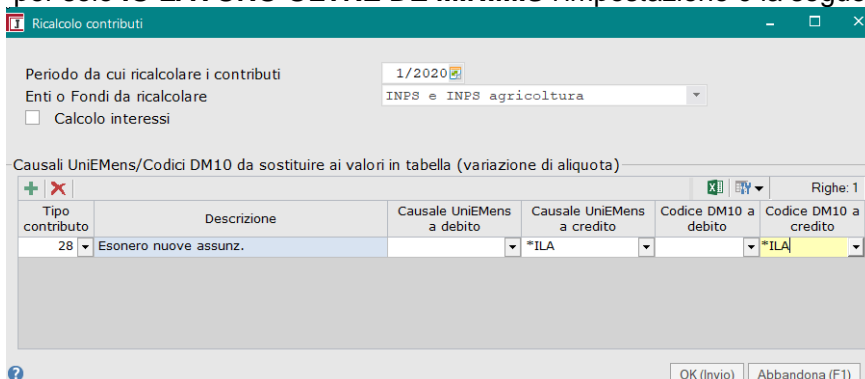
Ricalcolo contributi

Periodo da cui ricalcolare i contributi 1/2020
Enti o Fondi da ricalcolare INPS e INPS agricoltura
Calcolo interessi

Causali UniEMens/Codici DM10 da sostituire ai valori in tabella (variazione di aliquota)

Righe: 1

| Tipo contributo | Descrizione | Causale UniEMens a debito | Causale UniEMens a credito | Codice DM10 a debito | Codice DM10 a credito |
|---|---|---|---|---|---|
| 28 | Esonero nuove assunz. | | *ILA | | *ILA |

OK (Invio) Abbandona (F1)